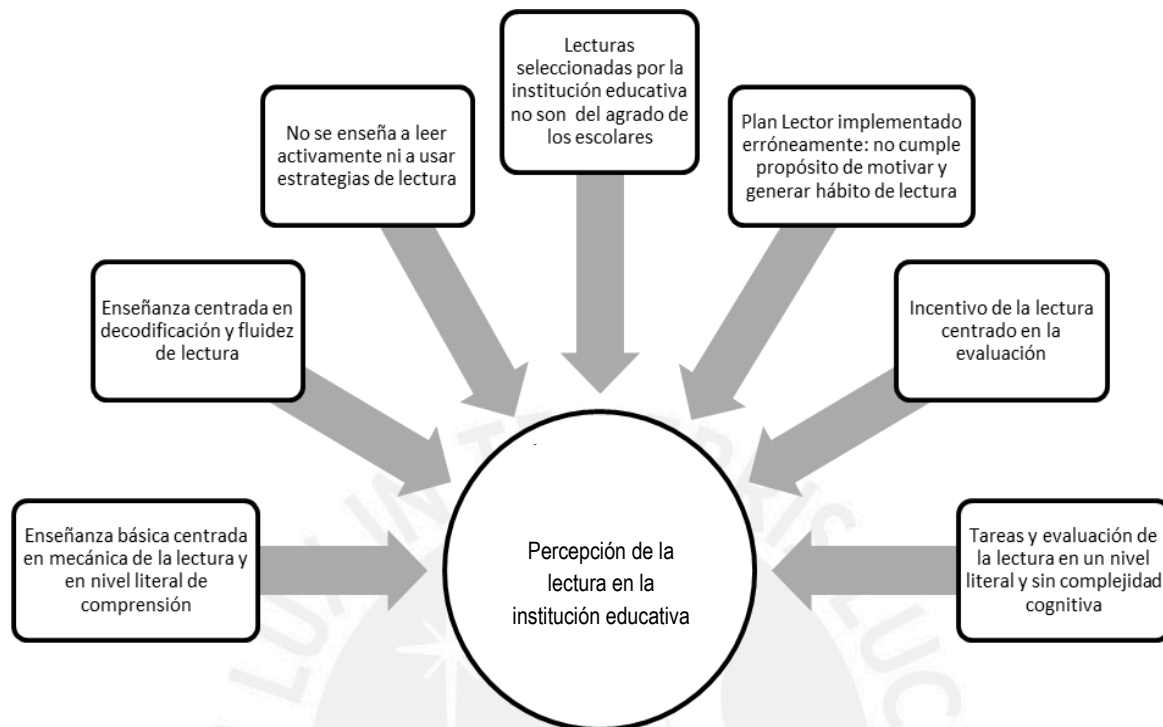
Lecturas seleccionadas por la institución educativa no son del agrado de los escolares

No se enseña a leer activamente ni a usar estrategias de lectura

Plan Lector implementado erróneamente: no cumple propósito de motivar y generar hábito de lectura

Enseñanza centrada en decodificación y fluidez de lectura

Incentivo de la lectura centrado en la evaluación

Enseñanza básica centrada en mecánica de la lectura y en nivel literal de comprensión

Percepción de la lectura en la institución educativa

Tareas y evaluación de la lectura en un nivel literal y sin complejidad cognitiva